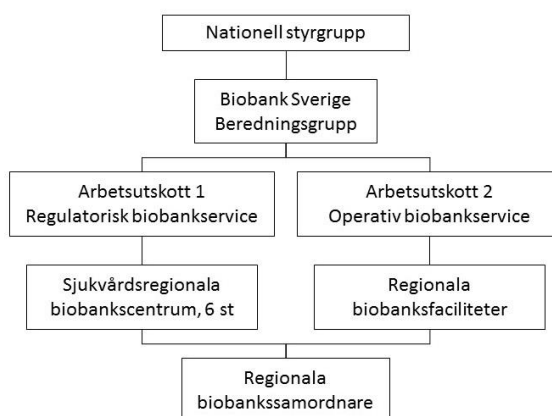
Nationell styrgrupp

Biobank Sverige
Beredningsgrupp

Arbetsutskott 1
Regulatorisk biobankservice

Arbetsutskott 2
Operativ biobankservice

Sjukvårdsregionala
biobankscentrum, 6 st

Regionala
biobanksfaciliteter

Regionala
biobankssamordnare